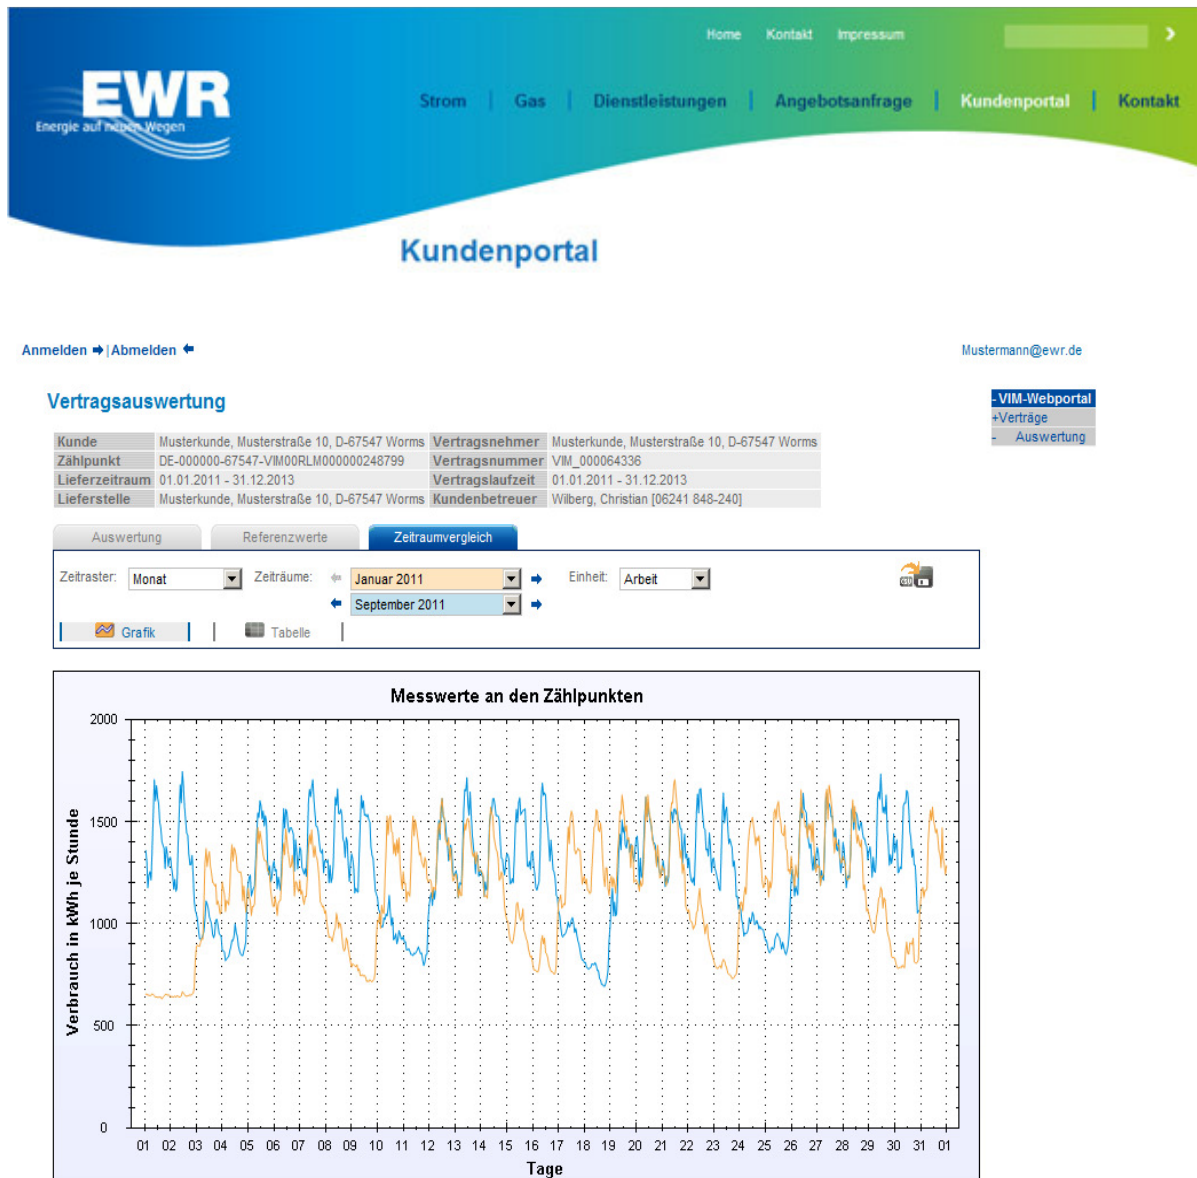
Home Kontakt Impressum

EWR
Energie auf neuen Wegen

Strom | Gas | Dienstleistungen | Angebotsanfrage | Kundenportal | Kontakt

Kundenportal

Anmelden | Abmelden

Mustermann@ewr.de

Vertragsauswertung

-VIM-Webportal
+Verträge
- Auswertung

| Kunde | Musterkunde, Musterstraße 10, D-67547 Worms | Vertragsnehmer | Musterkunde, Musterstraße 10, D-67547 Worms |
|---|---|---|---|
| Zählpunkt | DE-000000-67547-VIM00RLM000000248799 | Vertragsnummer | VIM_000064336 |
| Lieferzeitraum | 01.01.2011 - 31.12.2013 | Vertragslaufzeit | 01.01.2011 - 31.12.2013 |
| Lieferstelle | Musterkunde, Musterstraße 10, D-67547 Worms | Kundenbetreuer | Wilberg, Christian [06241 848-240] |

Auswertung | Referenzwerte | Zeitraumvergleich

Zeitraster: Monat | Zeiträume: Januar 2011 | September 2011 | Einheit: Arbeit

Grafik | Tabelle

Messwerte an den Zählpunkten

Verbrauch in kWh je Stunde

2000
1500
1000
500
0

01 02 03 04 05 06 07 08 09 10 11 12 13 14 15 16 17 18 19 20 21 22 23 24 25 26 27 28 29 30 31 01

Tage